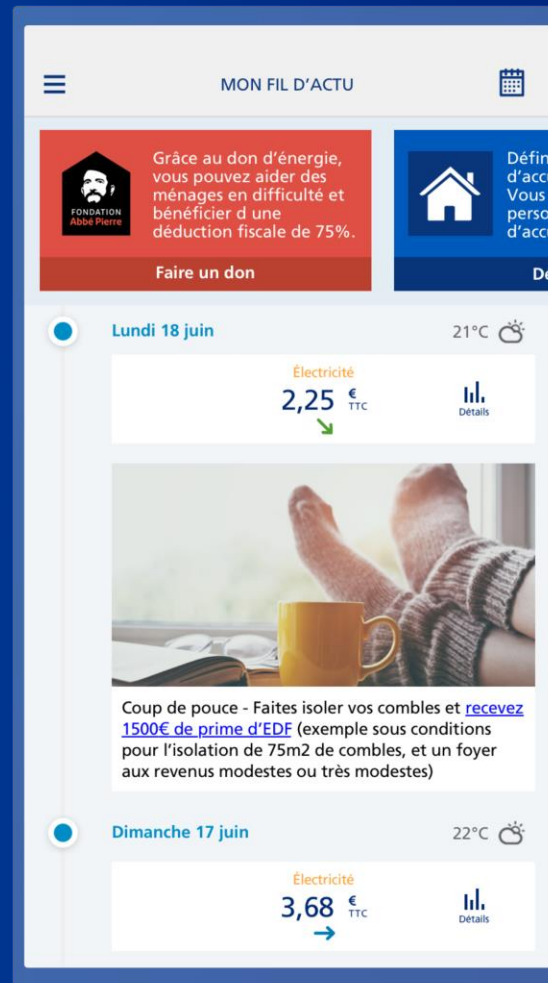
MON FIL D'ACTU

FONDATION Abbé Pierre

Grâce au don d'énergie, vous pouvez aider des ménages en difficulté et bénéficier d une déduction fiscale de 75%.

Faire un don

Défin d'acc Vous perso d'acc

De

Lundi 18 juin

21°C

Électricité

2,25 € TTC

Détails

Coup de pouce - Faites isoler vos combles et recevez 1500€ de prime d'EDF (exemple sous conditions pour l'isolation de 75m2 de combles, et un foyer aux revenus modestes ou très modestes)

Dimanche 17 juin

22°C

Électricité

3,68 € TTC

Détails